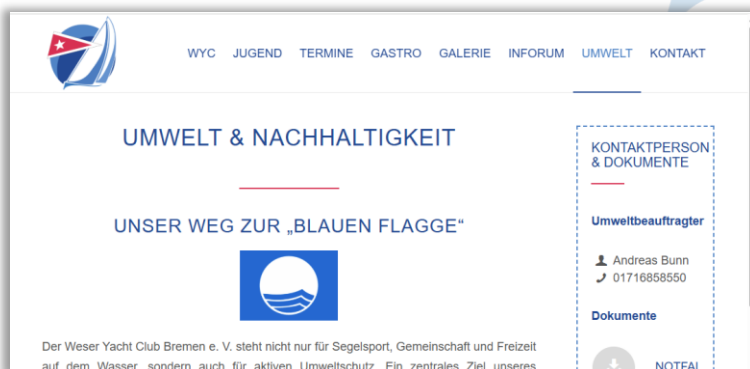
WYC JUGEND TERMINE GASTRO GALERIE INFORUM UMWELT KONTAKT

UMWELT & NACHHALTIGKEIT

UNSER WEG ZUR „BLAUEN FLAGGE“

Der Weser Yacht Club Bremen e. V. steht nicht nur für Segelsport, Gemeinschaft und Freizeit auf dem Wasser, sondern auch für aktiven Umweltschutz. Ein zentrales Ziel unseres

KONTAKTPERSON & DOKUMENTE

Umweltbeauftragter

Andreas Bunn
01716858550

Dokumente

NOTFAL